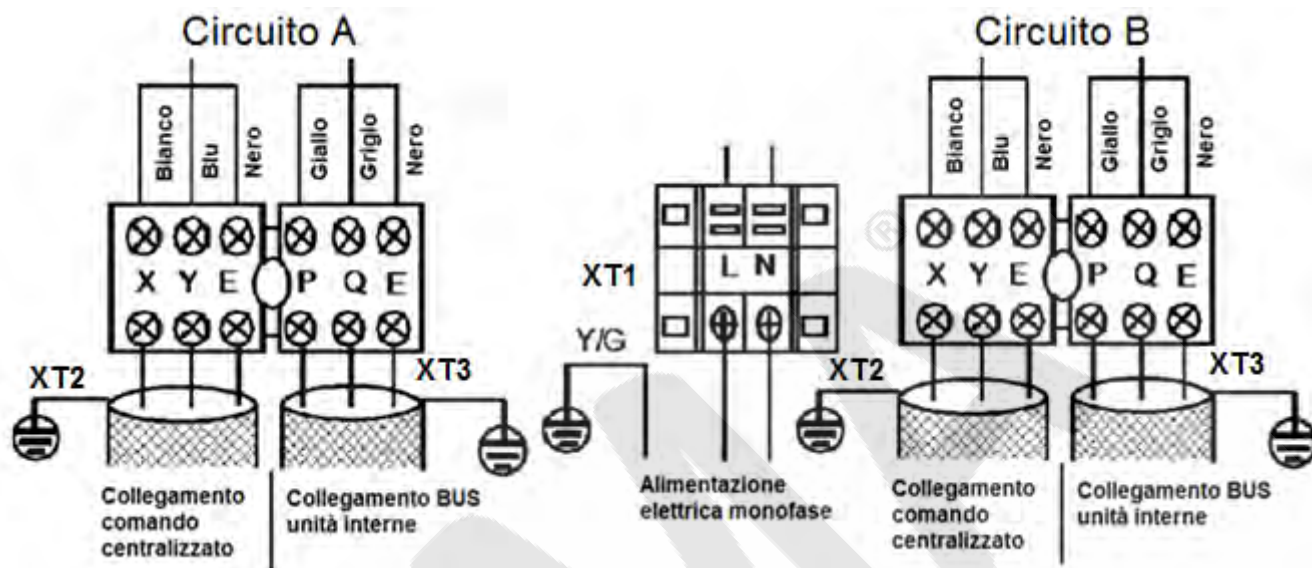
Circuito A

Bianco Blu Nero Giallo Grigio Nero

X Y E P Q E

XT2 XT3

Collegamento comando centralizzato

Collegamento BUS unità interne

XT1

L N

Y/G

Alimentazione elettrica monofase

Circuito B

Bianco Blu Nero Giallo Grigio Nero

X Y E P Q E

XT2 XT3

Collegamento comando centralizzato

Collegamento BUS unità interne